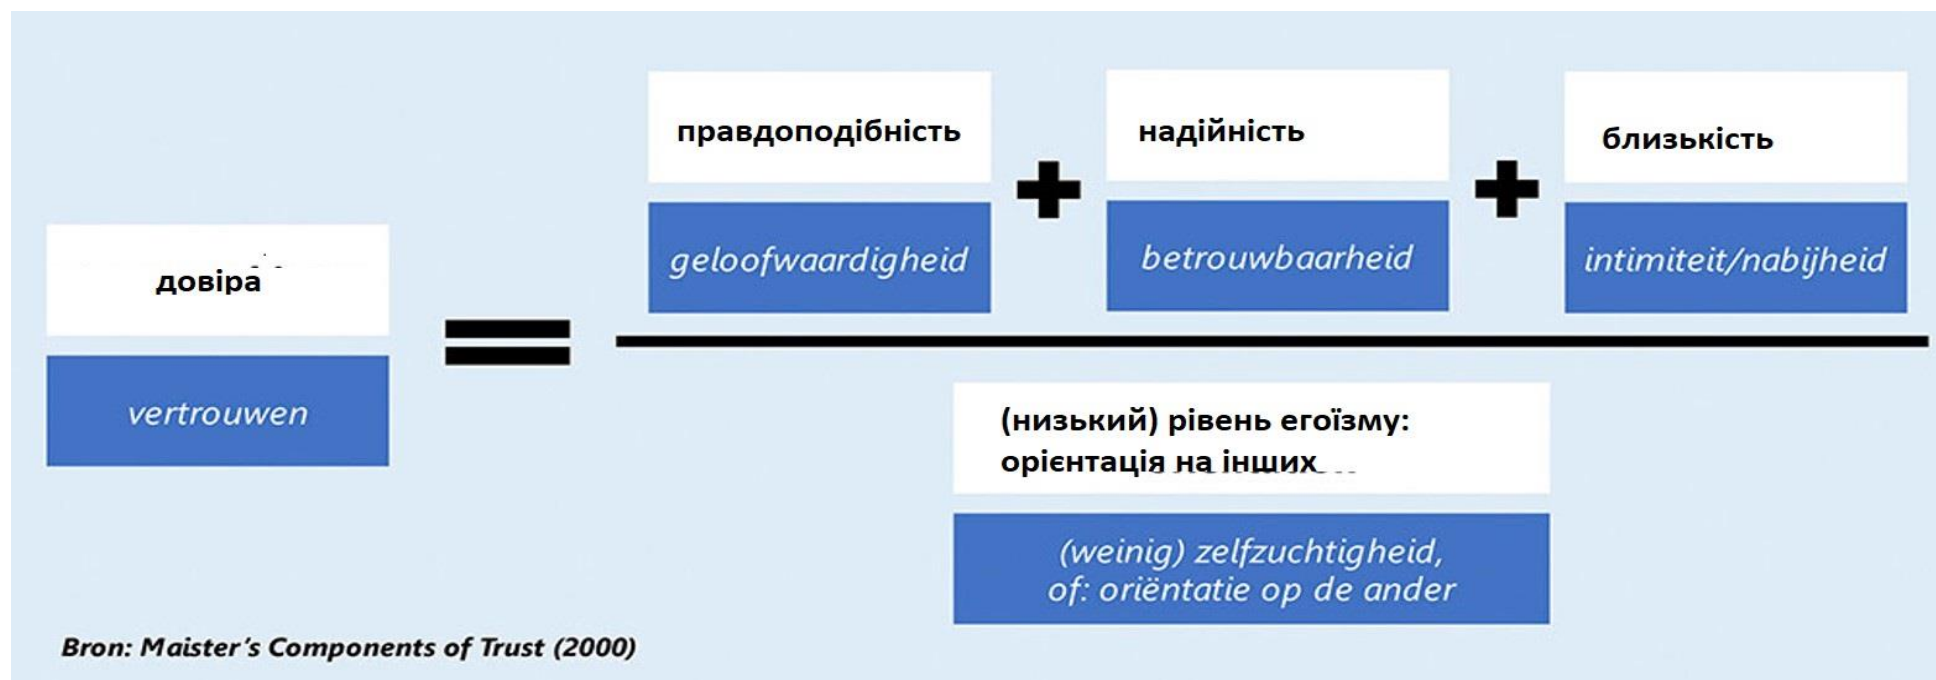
довіра

vertrouwen

правдоподібність

geloofwaardigheid

надійність

betrouwbaarheid

близькість

intimiteit/nabijheid

(низький) рівень егоїзму: орієнтація на інших

(weinig) zelfzuchtigheid, of: oriëntatie op de ander

Bron: Maister's Components of Trust (2000)